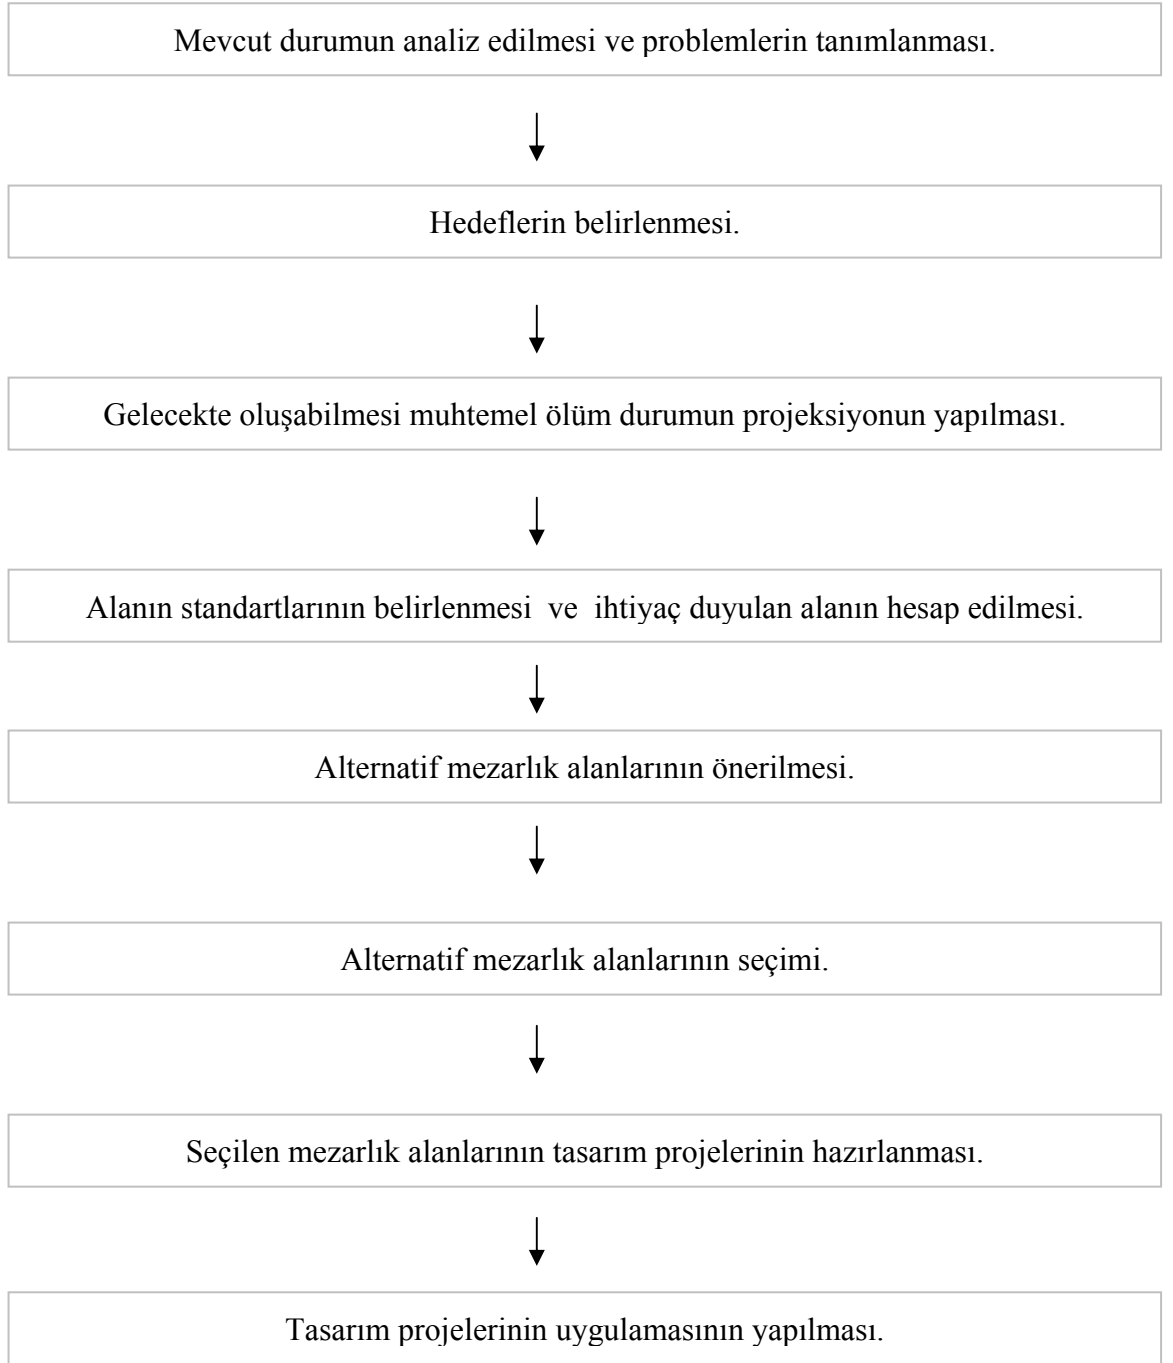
Mevcut durumun analiz edilmesi ve problemlerin tanımlanması.

Hedeflerin belirlenmesi.

Gelecekte oluşabilmesi muhtemel ölüm durumun projeksiyonun yapılması.

Alanın standartlarının belirlenmesi ve ihtiyaç duyulan alanın hesap edilmesi.

Alternatif mezarlık alanlarının önerilmesi.

Alternatif mezarlık alanlarının seçimi.

Seçilen mezarlık alanlarının tasarım projelerinin hazırlanması.

Tasarım projelerinin uygulamasının yapılması.